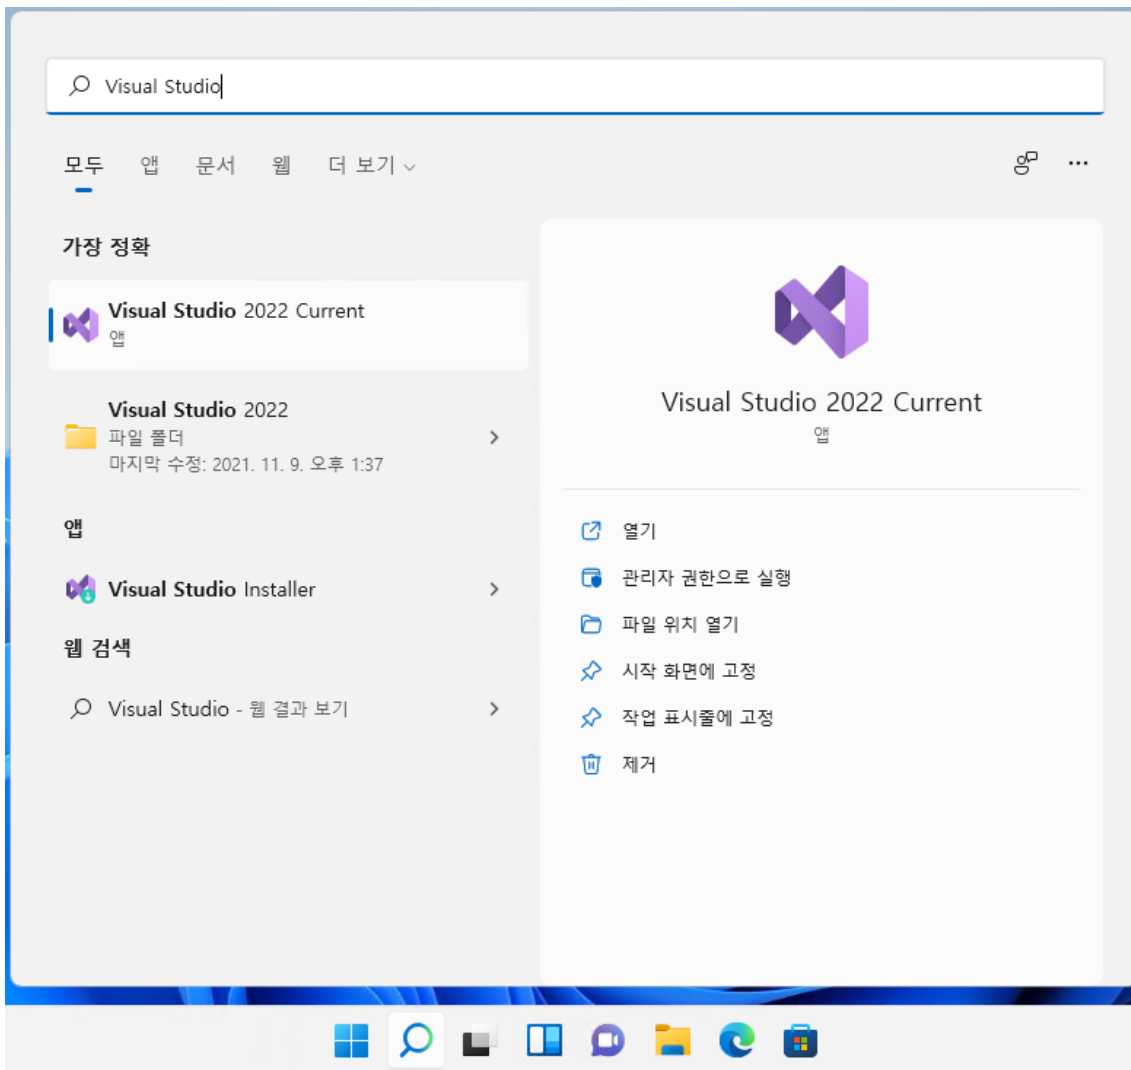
Visual Studio

모두 앱 문서 웹 더 보기

가장 정확

Visual Studio 2022 Current
앱

Visual Studio 2022
파일 폴더
마지막 수정: 2021. 11. 9. 오후 1:37

앱

Visual Studio Installer

웹 검색

Visual Studio - 웹 결과 보기

Visual Studio 2022 Current
앱

열기
관리자 권한으로 실행
파일 위치 열기
시작 화면에 고정
작업 표시줄에 고정
제거